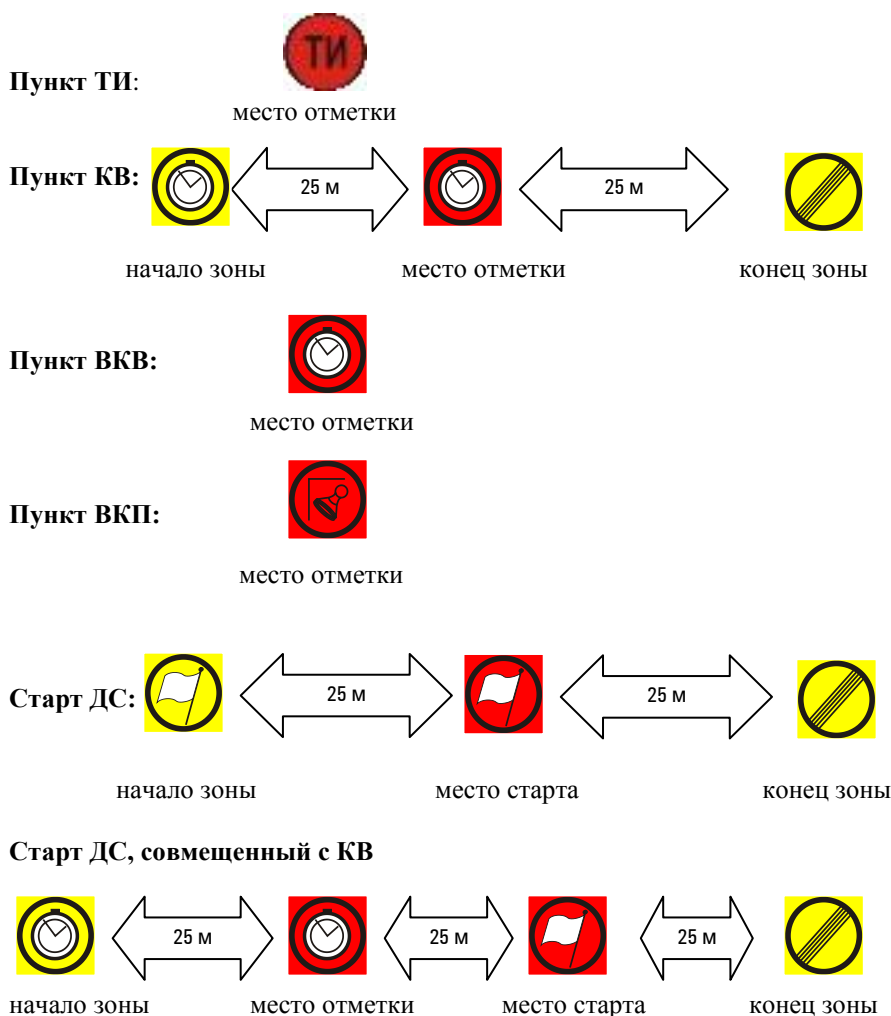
Пункт ТИ:

ТИ

место отметки

Пункт КВ:

25 м

25 м

начало зоны

место отметки

конец зоны

Пункт ВКВ:

место отметки

Пункт ВКП:

место отметки

Старт ДС:

25 м

25 м

начало зоны

место старта

конец зоны

Старт ДС, совмещенный с КВ

25 м

25 м

25 м

начало зоны

место отметки

место старта

конец зоны